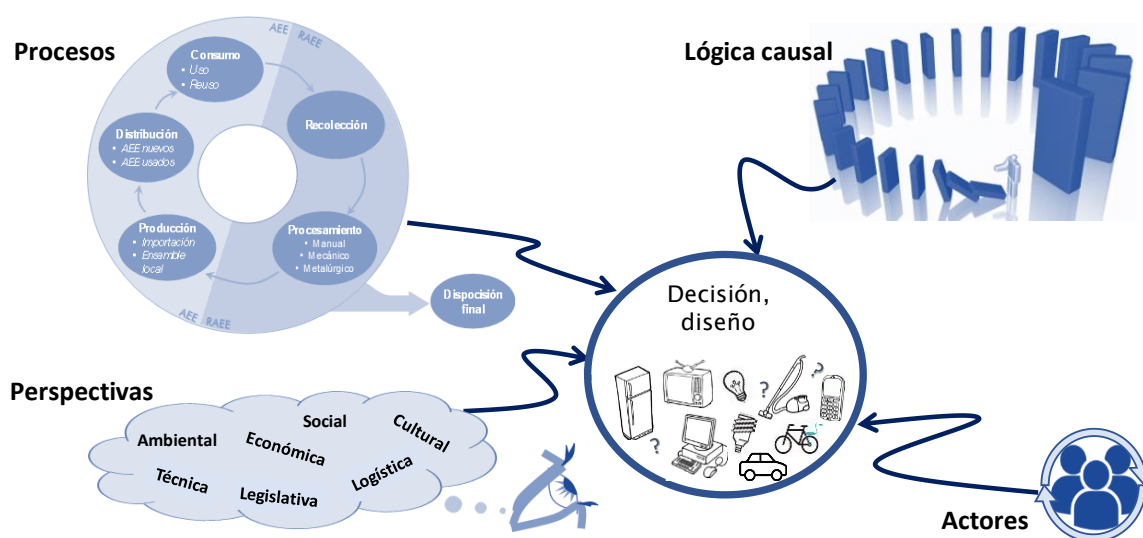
Procesos

AEE RAEE

Consumo
Uso
Reuso

Recolección

Distribución
• AEE nuevos
• AEE usados

Producción
• Importación
• Ensamble local

Procesamiento
• Manual
• Mecánico
• Metalúrgico

Dispocisión final

AEE RAEE

Lógica causal

Decisión, diseño

?
?
?

Perspectivas

Social
Cultural
Ambiental
Económica
Técnica
Legislativa
Logística

Actores